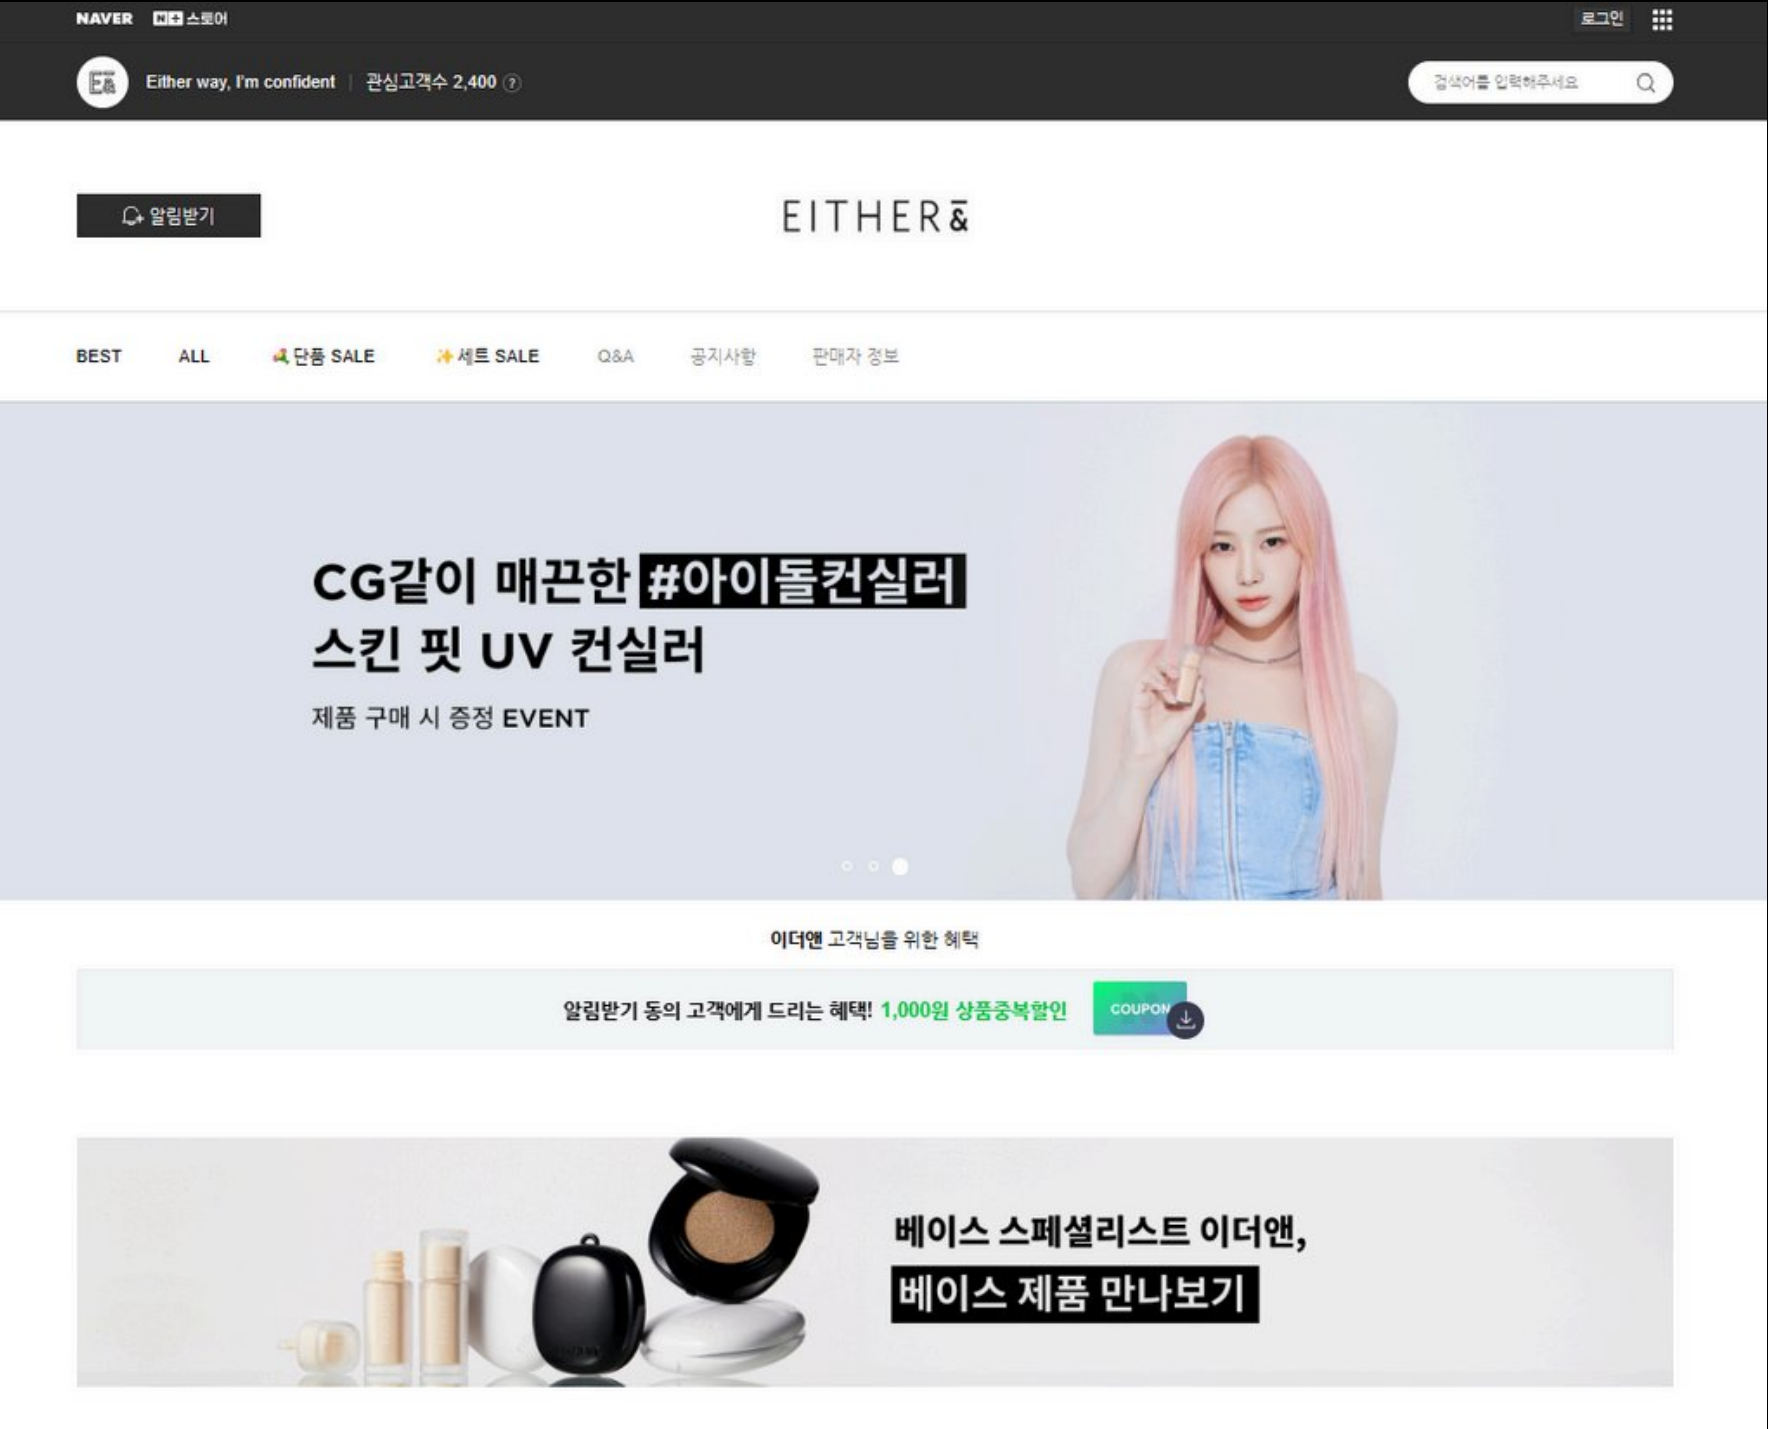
NAVER N+ 스토어

로그인

Either way, I'm confident | 관심고객수 2,400 ?

검색어를 입력해주세요

알림받기

EITHER&

BEST ALL 단품 SALE 세트 SALE Q&A 공지사항 판매자 정보

CG같이 매끈한 #아이돌컨실러
스킨 핏 UV 컨실러

제품 구매 시 증정 EVENT

이더앤 고객님을 위한 혜택

알림받기 동의 고객에게 드리는 혜택! 1,000원 상품중복할인 COUPON

베이스 스페셜리스트 이더앤,
베이스 제품 만나보기